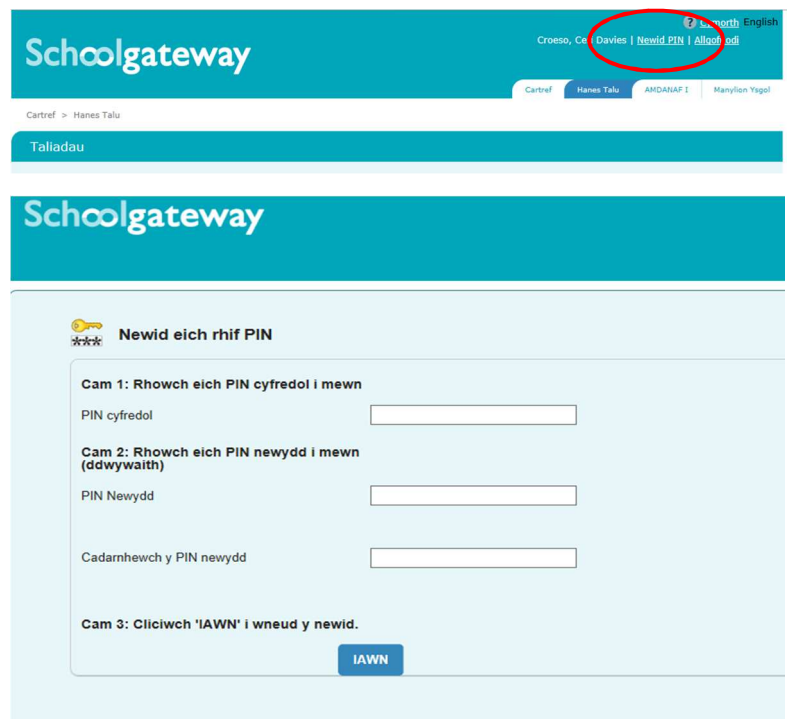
Schoolgateway

? Cymorth English

Croeso, Ce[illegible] Davies | Newid PIN | Allgofnodi

Cartref | Hanes Talu | AMDANAF I | Manylion Ysgol

Cartref > Hanes Talu

Taliadau

Schoolgateway

\*\*\*

Newid eich rhif PIN

Cam 1: Rhowch eich PIN cyfredol i mewn

PIN cyfredol

Cam 2: Rhowch eich PIN newydd i mewn (ddwywaith)

PIN Newydd

Cadarnhewch y PIN newydd

Cam 3: Cliciwch 'IAWN' i wneud y newid.

IAWN